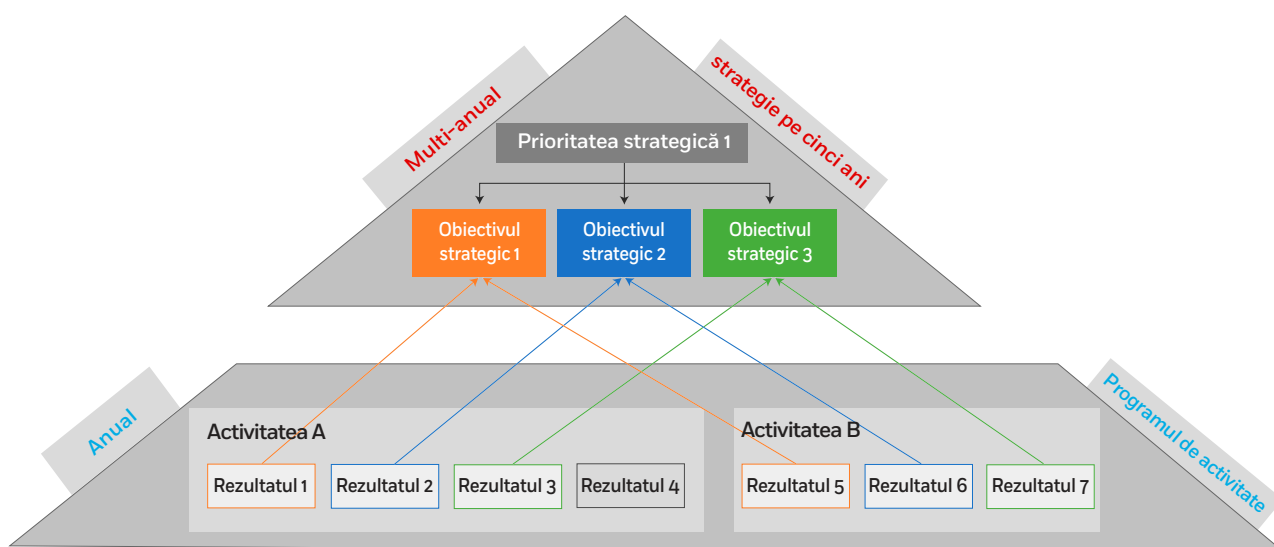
Multi-anual

strategie pe cinci ani

Prioritatea strategică 1

Obiectivul strategic 1

Obiectivul strategic 2

Obiectivul strategic 3

Anual

Programul de activitate

Activitatea A

Rezultatul 1

Rezultatul 2

Rezultatul 3

Rezultatul 4

Activitatea B

Rezultatul 5

Rezultatul 6

Rezultatul 7